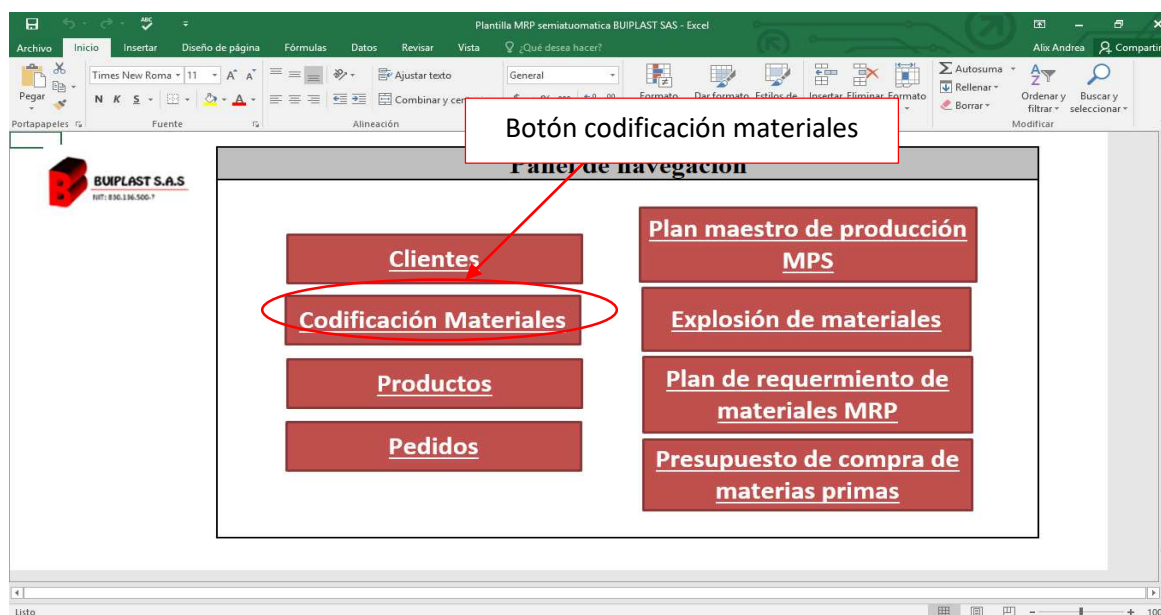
Plantilla MRP semiatuomatica BUIPLAST SAS - Excel

Alix Andrea Compartir

Archivo Inicio Insertar Diseño de página Fórmulas Datos Revisar Vista ¿Qué desea hacer?

Pegar Times New Roma 11 A A N K S Ajustar texto Combinar y cer General Formato Dar formato Estilos de Insertar Eliminar Formato Autosuma Rellenar Borrar Ordenar y filtrar Buscar y seleccionar

Portapapeles Fuente Alineación Modificar

Botón codificación materiales

BUIPLAST S.A.S
NIT: 830.136.500-7

Panel de navegación

Clientes

Codificación Materiales

Productos

Pedidos

Plan maestro de producción MPS

Explosión de materiales

Plan de requermiento de materiales MRP

Presupuesto de compra de materias primas

Listo

100